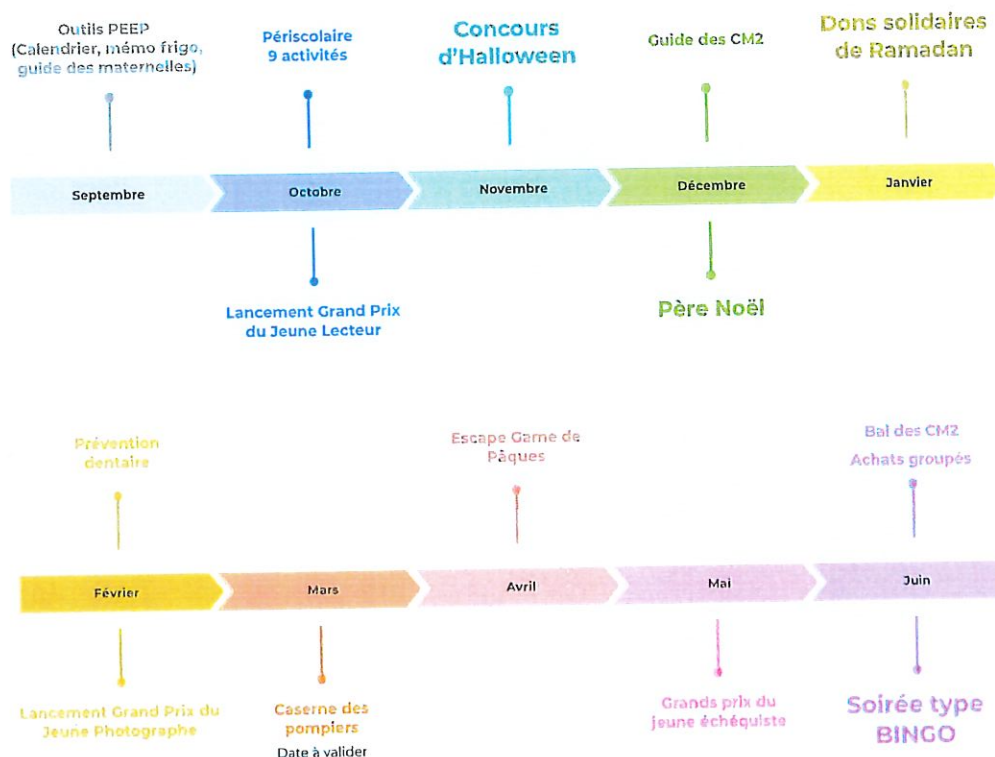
Outils PEEP (Calendrier, mémo frigo, guide des maternelles)

Périscolaire 9 activités

Concours d'Halloween

Guide des CM2

Dons solidaires de Ramadan

Septembre

Octobre

Novembre

Décembre

Janvier

Lancement Grand Prix du Jeune Lecteur

Père Noël

Prévention dentaire

Escape Game de Pâques

Bal des CM2

Achats groupés

Février

Mars

Avril

Mai

Juin

Lancement Grand Prix du Jeune Photographe

Caserne des pompiers

Date à valider

Grands prix du jeune échéquiste

Soirée type BINGO